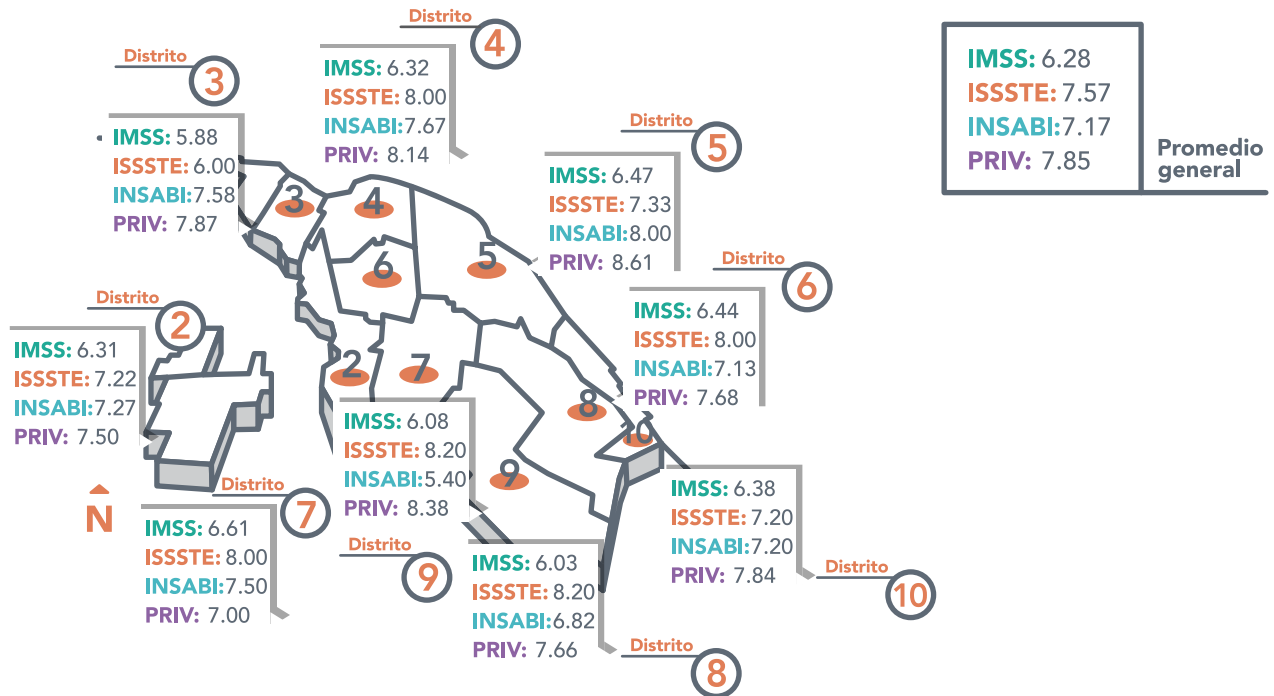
Distrito
3
IMSS: 5.88
ISSSTE: 6.00
INSABI:7.58
PRIV: 7.87

Distrito
4
IMSS: 6.32
ISSSTE: 8.00
INSABI:7.67
PRIV: 8.14

Distrito
5
IMSS: 6.47
ISSSTE: 7.33
INSABI:8.00
PRIV: 8.61

IMSS: 6.28
ISSSTE: 7.57
INSABI:7.17
PRIV: 7.85
Promedio general

Distrito
6
IMSS: 6.44
ISSSTE: 8.00
INSABI:7.13
PRIV: 7.68

Distrito
2
IMSS: 6.31
ISSSTE: 7.22
INSABI:7.27
PRIV: 7.50

3
4
6
5
2
7
8
10
9

IMSS: 6.08
ISSSTE: 8.20
INSABI:5.40
PRIV: 8.38

N

Distrito
7
IMSS: 6.61
ISSSTE: 8.00
INSABI:7.50
PRIV: 7.00

Distrito
9
IMSS: 6.03
ISSSTE: 8.20
INSABI:6.82
PRIV: 7.66

IMSS: 6.38
ISSSTE: 7.20
INSABI:7.20
PRIV: 7.84
Distrito
10

Distrito
8